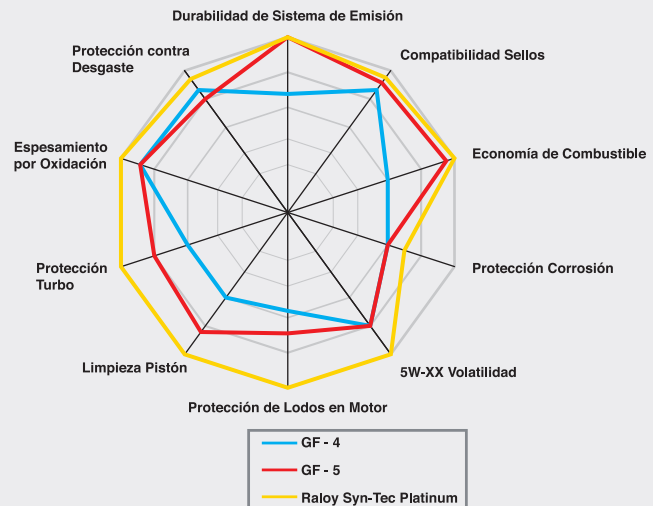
Durabilidad de Sistema de Emisión

Compatibilidad Sellos

Economía de Combustible

Protección Corrosión

5W-XX Volatilidad

Protección de Lodos en Motor

Limpieza Pistón

Protección Turbo

Espesamiento por Oxidación

Protección contra Desgaste

GF - 4

GF - 5

Raloy Syn-Tec Platinum